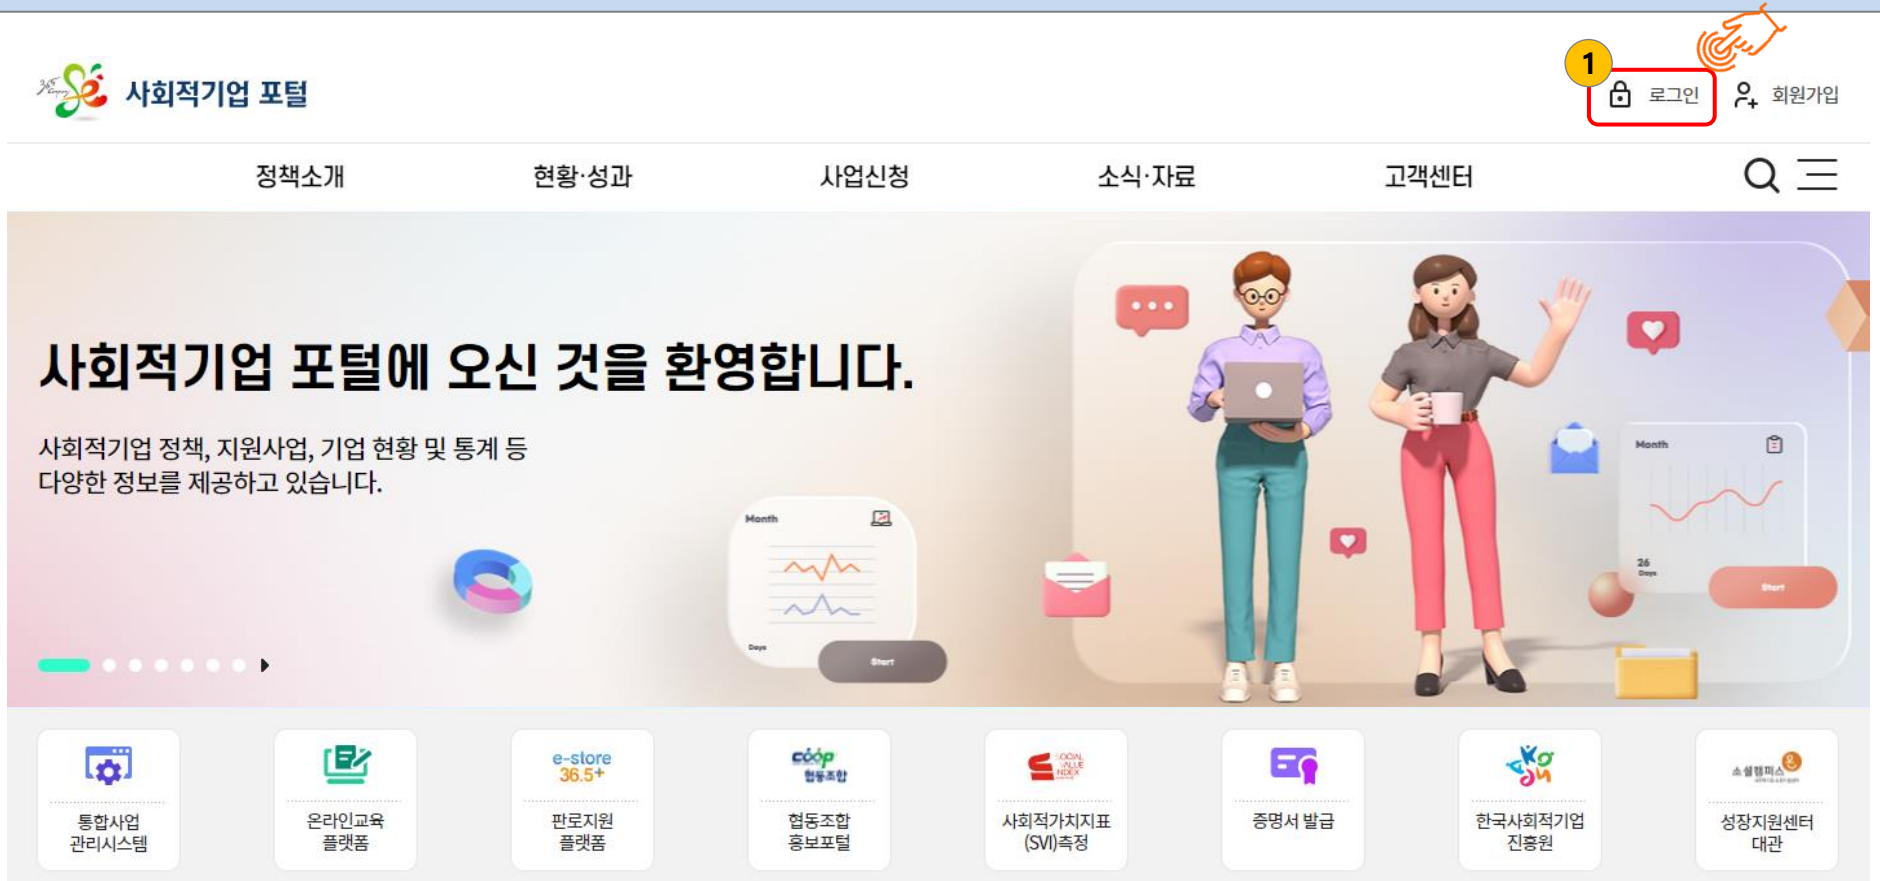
사회적기업 포털

1

로그인

회원가입

정책소개

현황·성과

사업신청

소식·자료

고객센터

사회적기업 포털에 오신 것을 환영합니다.

사회적기업 정책, 지원사업, 기업 현황 및 통계 등
다양한 정보를 제공하고 있습니다.

Month

Days

Start

Month

26
Days

Start

통합사업
관리시스템

온라인교육
플랫폼

e-store
36.5+

판로지원
플랫폼

coop
협동조합

협동조합
홍보포털

사회적가치지표
(SVI)측정

증명서 발급

한국사회적기업
진흥원

성장지원센터
대관